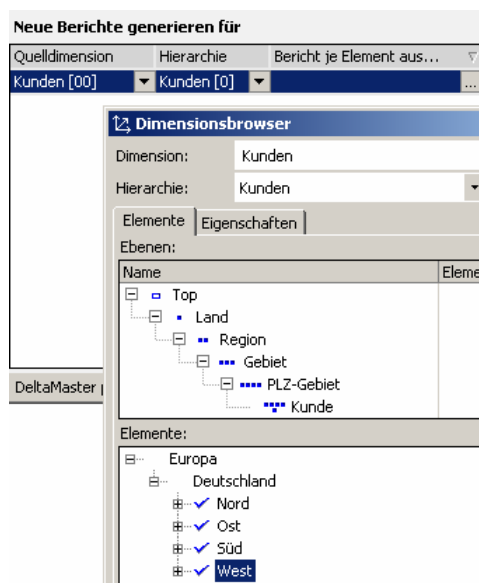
Neue Berichte generieren für

| Quelldimension | Hierarchie | Bericht je Element aus... |
|---|---|---|
| Kunden [00] | Kunden [0] | ... |

DeltaMaster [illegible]

Dimensionsbrowser

Dimension: Kunden

Hierarchie: Kunden

Elemente Eigenschaften

Ebenen:

| Name | Eleme |
|---|---|
| Top | |
| Land | |
| Region | |
| Gebiet | |
| PLZ-Gebiet | |
| Kunde | |

Elemente:

Europa
Deutschland
Nord
Ost
Süd
West